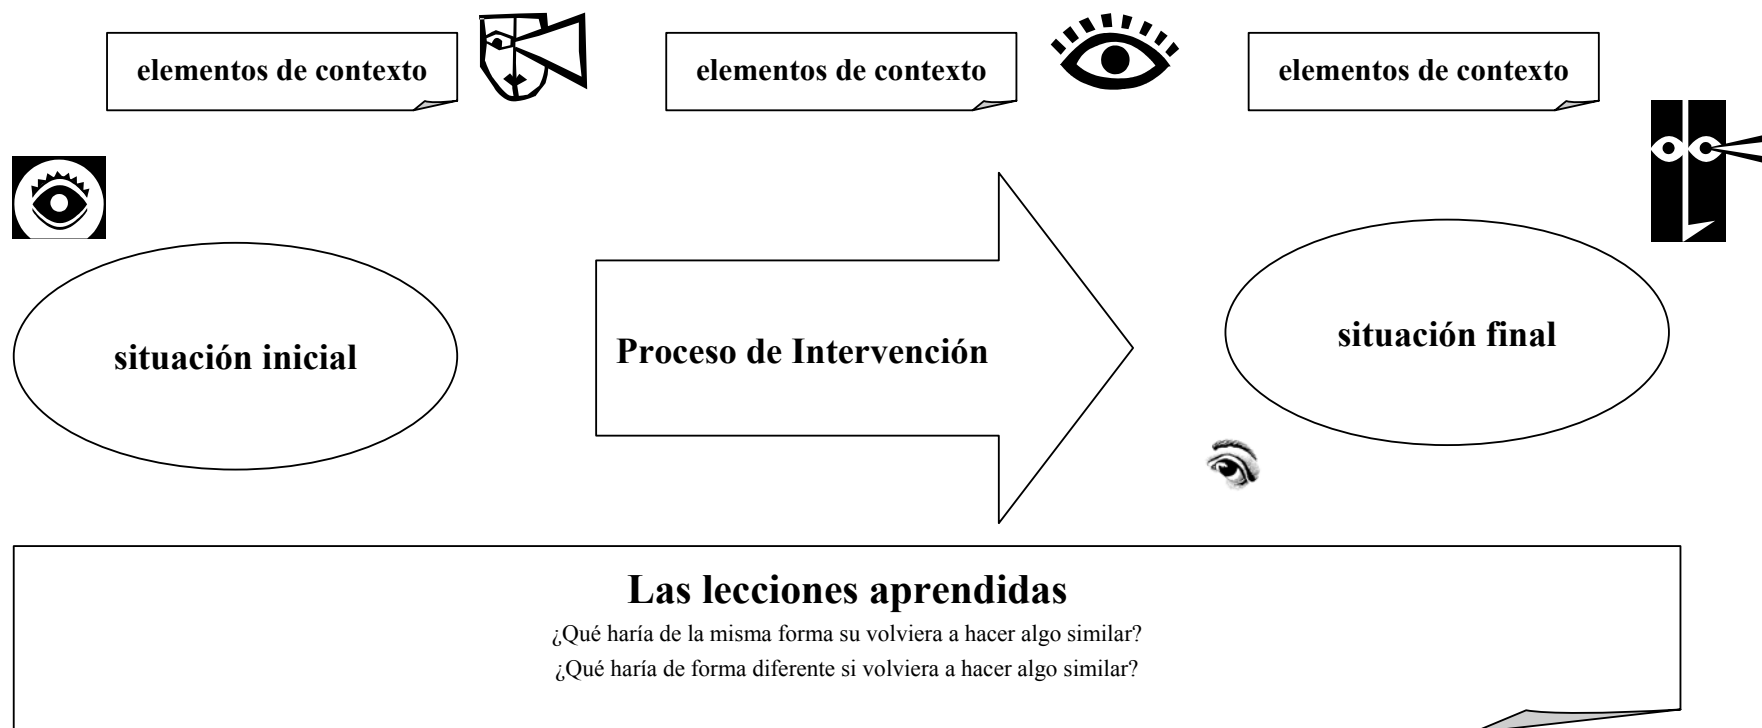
elementos de contexto

elementos de contexto

elementos de contexto

situación inicial

Proceso de Intervención

situación final

Las lecciones aprendidas

¿Qué haría de la misma forma su volviera a hacer algo similar?

¿Qué haría de forma diferente si volviera a hacer algo similar?